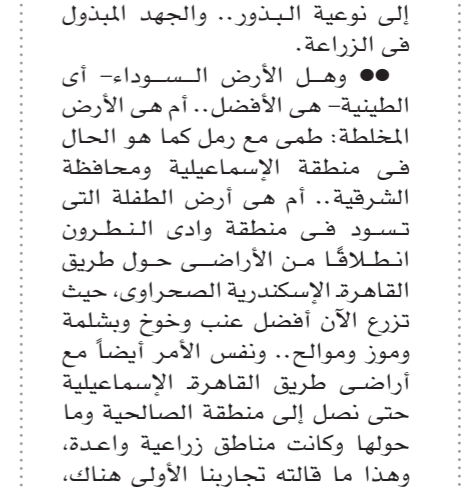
إلى نوعية البذور.. والجهد المبذول فى الزراعة.

●● وهل الأرض السوداء- أى الطينية- هى الأفضل.. أم هى الأرض المخلطة: طمى مع رمل كما هو الحال فى منطقة الإسماعيلية ومحافظة الشرقية.. أم هى أرض الطفلة التى تسود فى منطقة وادى النطرون انطلاقًا من الأراضى حول طريق القاهرة الإسكندرية الصحراوى، حيث تزرع الآن أفضل عنب وخوخ وبشلمة وموز وموالح.. ونفس الأمر أيضاً مع أراضى طريق القاهرة الإسماعيلية حتى نصل إلى منطقة الصالحية وما حولها وكانت مناطق زراعية واعدة، وهذا ما قالته تجاربنا الأولى هناك،